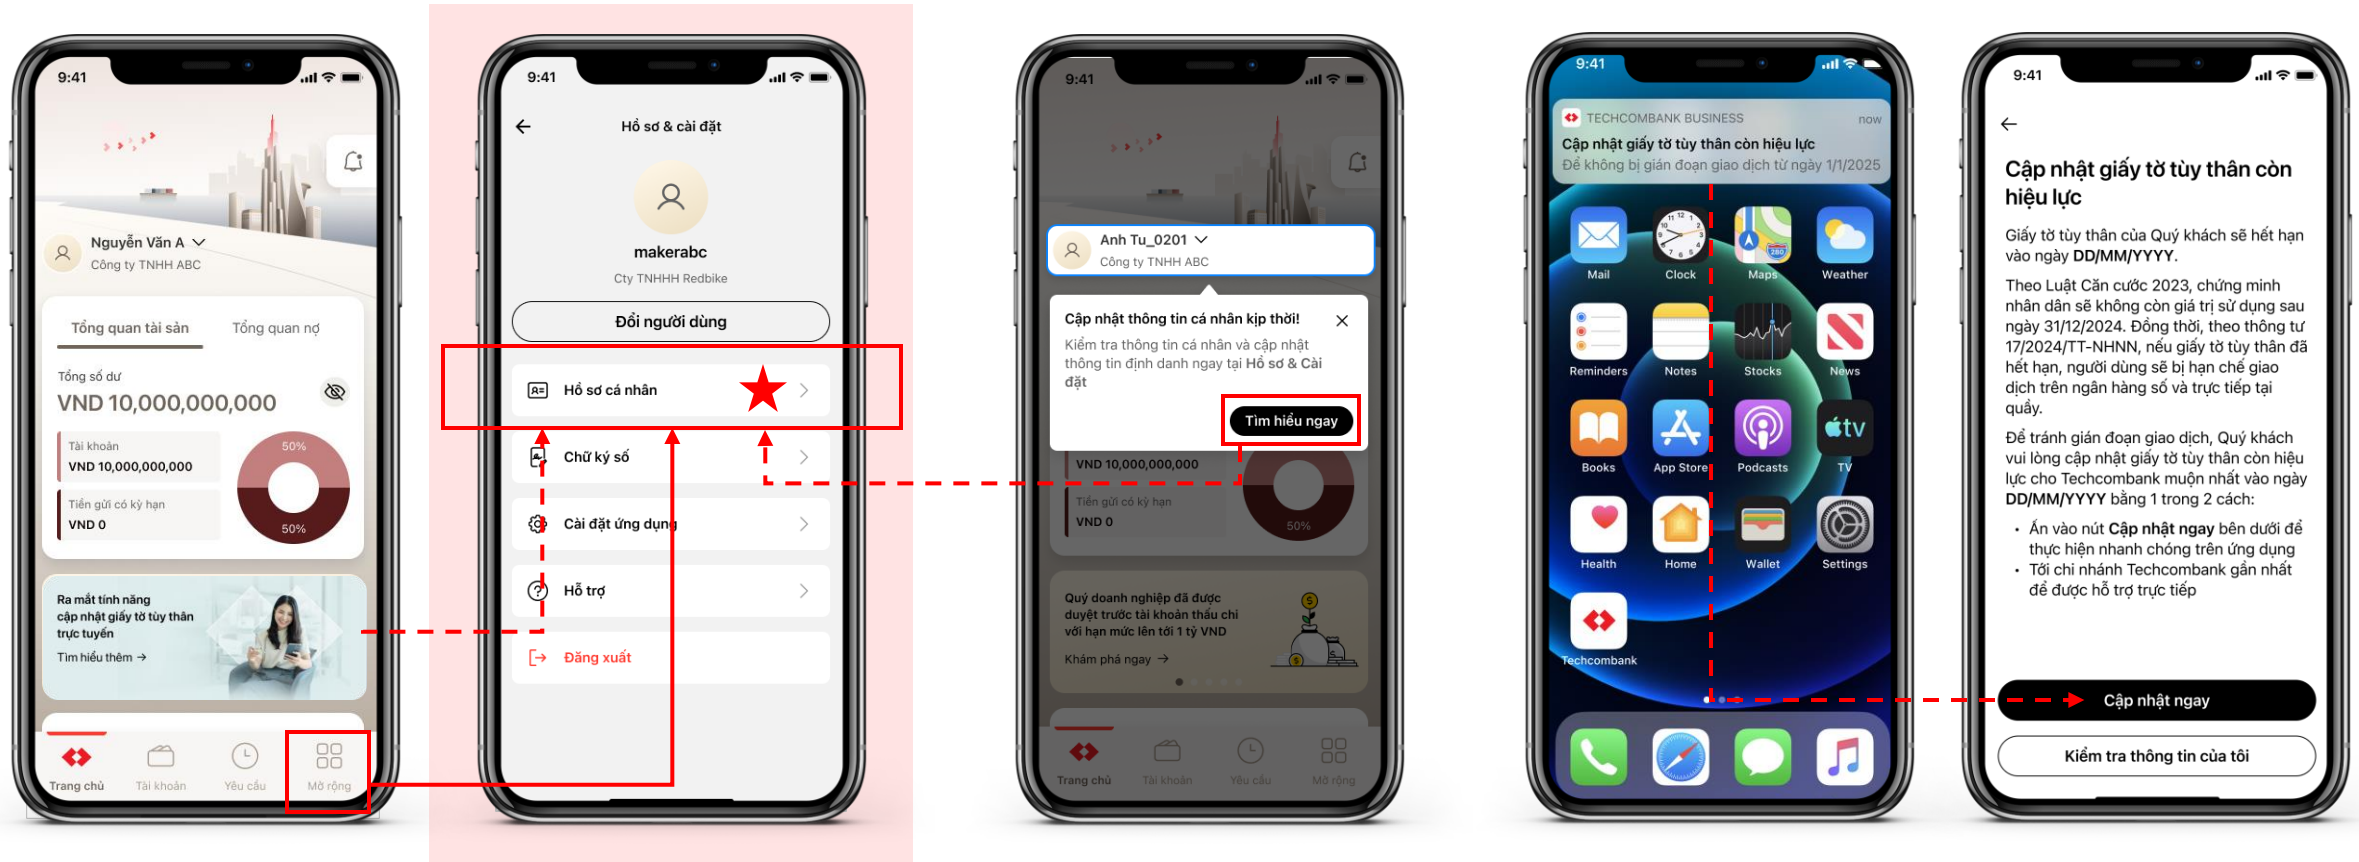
9:41

Nguyễn Văn A
Công ty TNHH ABC

Tổng quan tài sản Tổng quan nợ

Tổng số dư
VND 10,000,000,000

Tài khoản
VND 10,000,000,000

Tiền gửi có kỳ hạn
VND 0

50%
50%

Ra mắt tính năng cập nhật giấy tờ tùy thân trực tuyến
Tìm hiểu thêm →

Trang chủ Tài khoản Yêu cầu Mở rộng

9:41

Hồ sơ & cài đặt

makerabc
Cty TNHHH Redbike

Đổi người dùng

Hồ sơ cá nhân
Chữ ký số
Cài đặt ứng dụng
Hỗ trợ
Đăng xuất

9:41

Anh Tu_0201
Công ty TNHH ABC

Cập nhật thông tin cá nhân kịp thời!
Kiểm tra thông tin cá nhân và cập nhật thông tin định danh ngay tại Hồ sơ & Cài đặt

Tìm hiểu ngay

VND 10,000,000,000
Tiền gửi có kỳ hạn
VND 0
50%

Quý doanh nghiệp đã được duyệt trước tài khoản thấu chi với hạn mức lên tới 1 tỷ VND
Khám phá ngay →

Trang chủ Tài khoản Yêu cầu Mở rộng

9:41

TECHCOMBANK BUSINESS now
Cập nhật giấy tờ tùy thân còn hiệu lực
Để không bị gián đoạn giao dịch từ ngày 1/1/2025

Mail Clock Maps Weather
Reminders Notes Stocks News
Books App Store Podcasts TV
Health Home Wallet Settings
Techcombank

9:41

Cập nhật giấy tờ tùy thân còn hiệu lực

Giấy tờ tùy thân của Quý khách sẽ hết hạn vào ngày DD/MM/YYYY.

Theo Luật Căn cước 2023, chứng minh nhân dân sẽ không còn giá trị sử dụng sau ngày 31/12/2024. Đồng thời, theo thông tư 17/2024/TT-NHNN, nếu giấy tờ tùy thân đã hết hạn, người dùng sẽ bị hạn chế giao dịch trên ngân hàng số và trực tiếp tại quầy.

Để tránh gián đoạn giao dịch, Quý khách vui lòng cập nhật giấy tờ tùy thân còn hiệu lực cho Techcombank muộn nhất vào ngày DD/MM/YYYY bằng 1 trong 2 cách:
• Ấn vào nút Cập nhật ngay bên dưới để thực hiện nhanh chóng trên ứng dụng
• Tới chi nhánh Techcombank gần nhất để được hỗ trợ trực tiếp

Cập nhật ngay
Kiểm tra thông tin của tôi